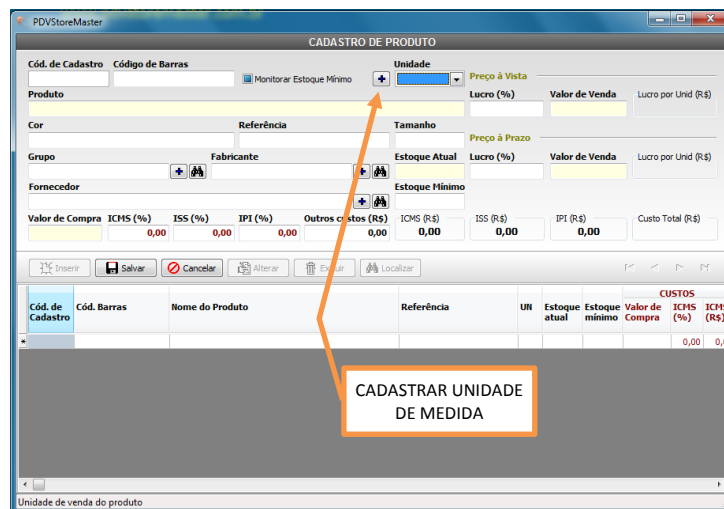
PDVStoreMaster

CADASTRO DE PRODUTO

Cód. de Cadastro Código de Barras Monitorar Estoque Mínimo Unidade

Preço à Vista

Produto

Lucro (%) Valor de Venda Lucro por Unid (R$)

Cor Referência Tamanho

Preço à Prazo

Grupo Fabricante Estoque Atual Lucro (%) Valor de Venda Lucro por Unid (R$)

Fornecedor Estoque Mínimo

Valor de Compra ICMS (%) ISS (%) IPI (%) Outros custos (R$) ICMS (R$) ISS (R$) IPI (R$) Custo Total (R$)

0,00 0,00 0,00 0,00 0,00 0,00 0,00

Inserir Salvar Cancelar Alterar Excluir Localizar

| Cód. de Cadastro | Cód. Barras | Nome do Produto | Referência | UN | Estoque atual | Estoque mínimo | Valor de Compra | ICMS (%) | ICMS (R$) |
|---|---|---|---|---|---|---|---|---|---|
| * | | | | | | | | 0,00 | 0,0 |

CUSTOS

CADASTRAR UNIDADE DE MEDIDA

Unidade de venda do produto